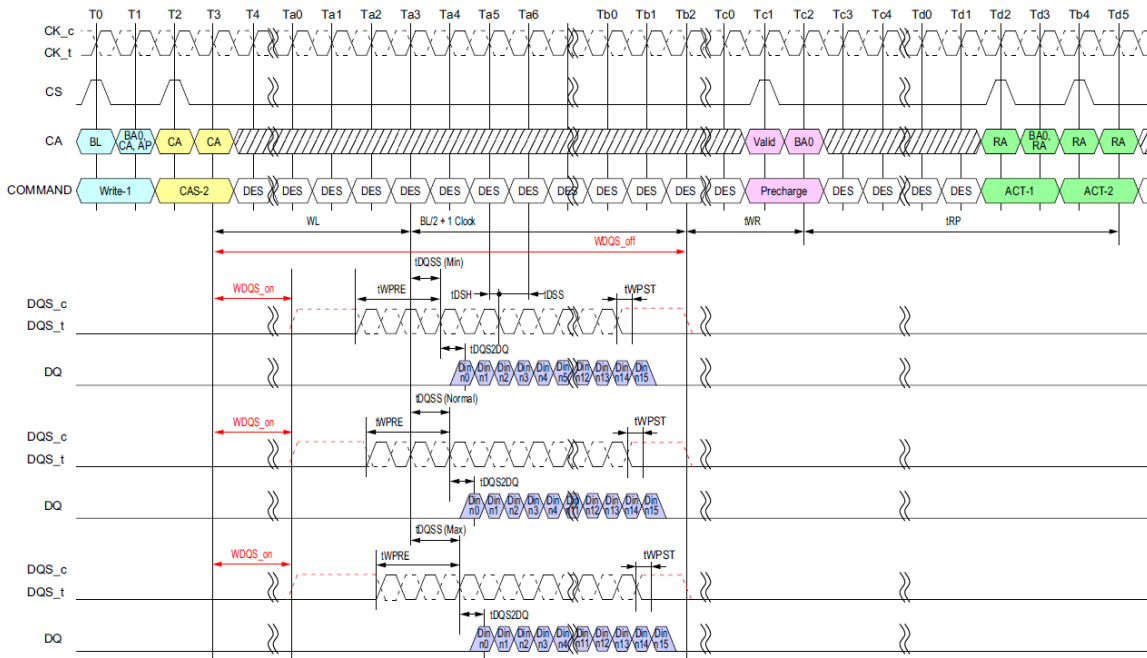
T0 T1 T2 T3 T4 Ta0 Ta1 Ta2 Ta3 Ta4 Ta5 Ta6 Tb0 Tb1 Tb2 Tc0 Tc1 Tc2 Tc3 Tc4 Td0 Td1 Td2 Td3 Tb4 Td5

CK_c
CK_t

CS

CA
BL
BA0 CA, AP
CA
CA
Valid
BA0
RA
BA0, RA
RA
RA

COMMAND
Write-1
CAS-2
DES DES DES DES DES DES DES DES DES DES DES DES DES
Precharge
DES DES DES DES
ACT-1
ACT-2

WL
BL/2 + 1 Clock
tWR
tRP
WDQS_off

tDQSS (Min)
WDQS_on
tWPRE
tDSH
tDSS
tWPST
DQS_c
DQS_t
tDQS2DQ
DQ
Din n0 Din n1 Din n2 Din n3 Din n4 Din n5 Din n12 Din n13 Din n14 Din n15

tDQSS (Normal)
WDQS_on
tWPRE
tWPST
DQS_c
DQS_t
tDQS2DQ
DQ
Din n0 Din n1 Din n2 Din n3 Din n4 Din n11 Din n12 Din n13 Din n14 Din n15

tDQSS (Max)
WDQS_on
tWPRE
tWPST
DQS_c
DQS_t
tDQS2DQ
DQ
Din n0 Din n1 Din n2 Din n3 Din n4 Din n11 Din n12 Din n13 Din n14 Din n15